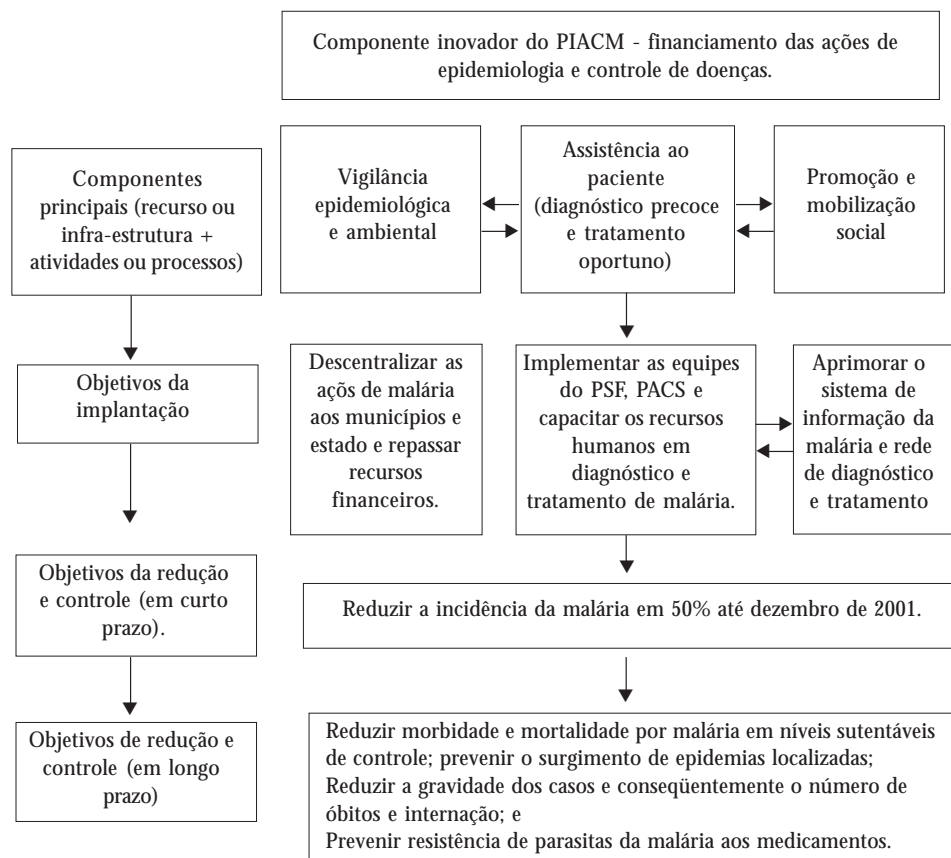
Componente inovador do PIACM - financiamento das ações de epidemiologia e controle de doenças.

Componentes principais (recurso ou infra-estrutura + atividades ou processos)

Vigilância epidemiológica e ambiental

Assistência ao paciente (diagnóstico precoce e tratamento oportuno)

Promoção e mobilização social

Objetivos da implantação

Descentralizar as ações de malária aos municípios e estado e repassar recursos financeiros.

Implementar as equipes do PSF, PACS e capacitar os recursos humanos em diagnóstico e tratamento de malária.

Aprimorar o sistema de informação da malária e rede de diagnóstico e tratamento

Objetivos da redução e controle (em curto prazo).

Reduzir a incidência da malária em 50% até dezembro de 2001.

Objetivos de redução e controle (em longo prazo)

Reduzir morbidade e mortalidade por malária em níveis sutentáveis de controle; prevenir o surgimento de epidemias localizadas;
Reduzir a gravidade dos casos e conseqüentemente o número de óbitos e internação; e
Prevenir resistência de parasitas da malária aos medicamentos.